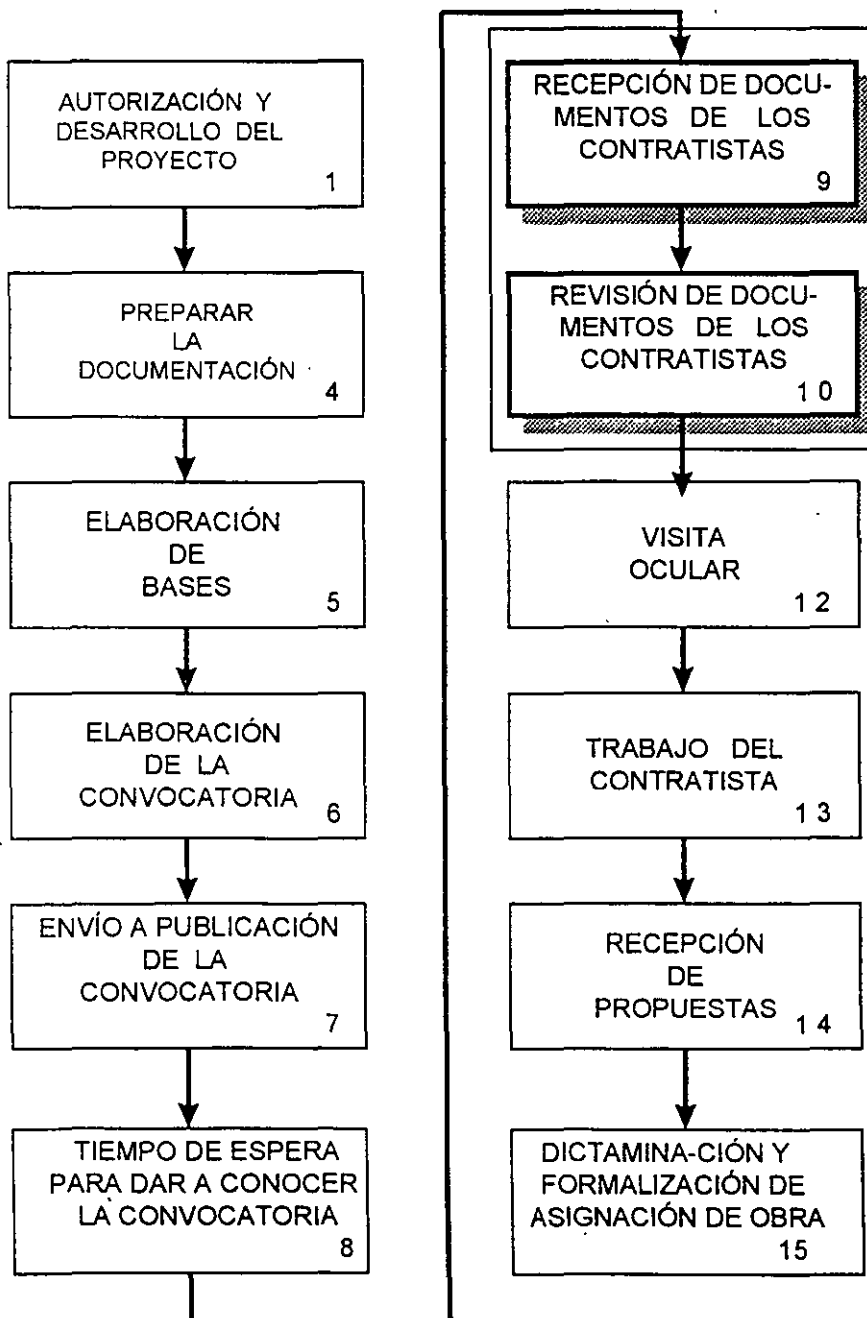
AUTORIZACIÓN Y DESARROLLO DEL PROYECTO
1

PREPARAR LA DOCUMENTACIÓN
4

ELABORACIÓN DE BASES
5

ELABORACIÓN DE LA CONVOCATORIA
6

ENVÍO A PUBLICACIÓN DE LA CONVOCATORIA
7

TIEMPO DE ESPERA PARA DAR A CONOCER LA CONVOCATORIA
8

RECEPCIÓN DE DOCUMENTOS DE LOS CONTRATISTAS
9

REVISIÓN DE DOCUMENTOS DE LOS CONTRATISTAS
10

VISITA OCULAR
12

TRABAJO DEL CONTRATISTA
13

RECEPCIÓN DE PROPUESTAS
14

DICTAMINA-CIÓN Y FORMALIZACIÓN DE ASIGNACIÓN DE OBRA
15